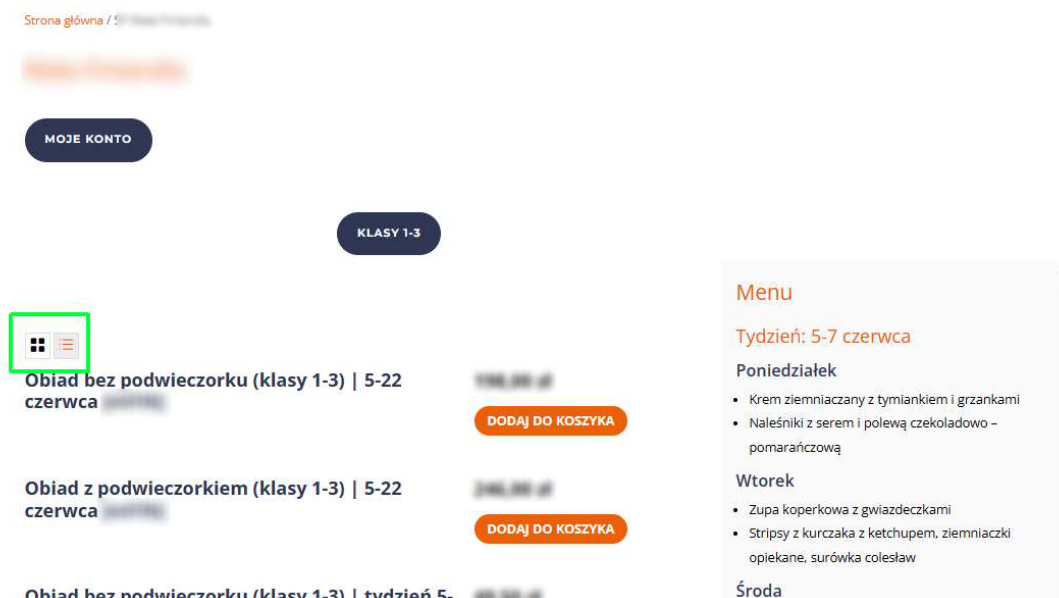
Strona główna / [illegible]

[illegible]

MOJE KONTO

KLASY 1-3

Obiad bez podwieczorku (klasy 1-3) | 5-22 czerwca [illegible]

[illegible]

DODAJ DO KOSZYKA

Obiad z podwieczorkiem (klasy 1-3) | 5-22 czerwca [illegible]

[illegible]

DODAJ DO KOSZYKA

Obiad bez podwieczorku (klasy 1-3) | tydzień 5- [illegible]

Menu

Tydzień: 5-7 czerwca

Poniedziałek

- Krem ziemniaczany z tymiankiem i grzankami
- Naleśniki z serem i polewą czekoladowo – pomarańczową

Wtorek

- Zupa koperkowa z gwiazdeczkami
- Stripsy z kurczaka z ketchupem, ziemniaczki opiekane, surówka colesław

Środa